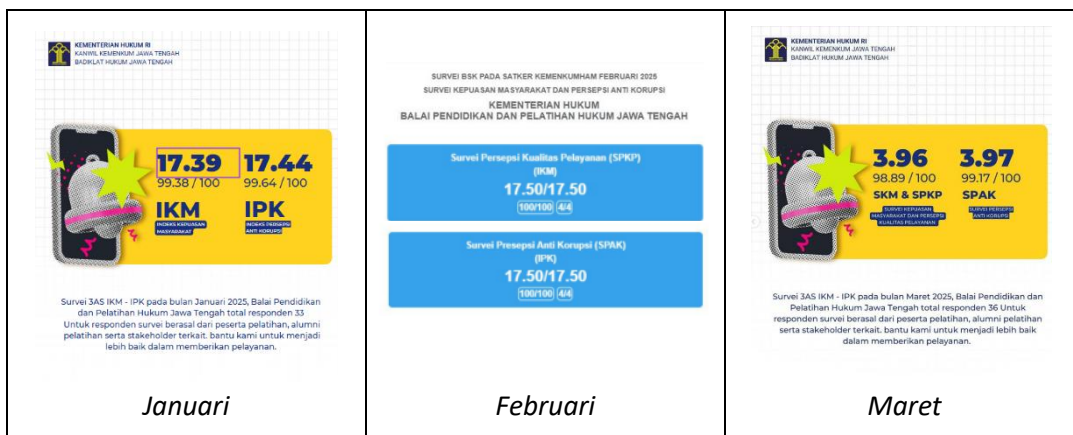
| KEMENTERIAN HUKUM RI<br>KANWIL KEMENKUM JAWA TENGAH<br>BADIKLAT HUKUM JAWA TENGAH<br><br>17.39<br>99.38 / 100<br>IKM<br>INDEKS KEPUASAN MASYARAKAT<br><br>17.44<br>99.64 / 100<br>IPK<br>INDEKS PERSEPSI ANTI KORUPSI<br><br>Survei 3AS IKM - IPK pada bulan Januari 2025, Balai Pendidikan dan Pelatihan Hukum Jawa Tengah total responden 33 Untuk responden survei berasal dari peserta pelatihan, alumni pelatihan serta stakeholder terkait. bantu kami untuk menjadi lebih baik dalam memberikan pelayanan. | SURVEI BSK PADA SATKER KEMENKUMHAM FEBRUARI 2025<br>SURVEI KEPUASAN MASYARAKAT DAN PERSEPSI ANTI KORUPSI<br>KEMENTERIAN HUKUM<br>BALAI PENDIDIKAN DAN PELATIHAN HUKUM JAWA TENGAH<br><br>Survei Persepsi Kualitas Pelayanan (SPKP)<br>(IKM)<br>17.50/17.50<br>100/100 4/4<br><br>Survei Presepsi Anti Korupsi (SPAK)<br>(IPK)<br>17.50/17.50<br>100/100 4/4 | KEMENTERIAN HUKUM RI<br>KANWIL KEMENKUM JAWA TENGAH<br>BADIKLAT HUKUM JAWA TENGAH<br><br>3.96<br>98.89 / 100<br>SKM & SPKP<br>SURVEI KEPUASAN MASYARAKAT DAN PERSEPSI KUALITAS PELAYANAN<br><br>3.97<br>99.17 / 100<br>SPAK<br>SURVEI PERSEPSI ANTI KORUPSI<br><br>Survei 3AS IKM - IPK pada bulan Maret 2025, Balai Pendidikan dan Pelatihan Hukum Jawa Tengah total responden 36 Untuk responden survei berasal dari peserta pelatihan, alumni pelatihan serta stakeholder terkait. bantu kami untuk menjadi lebih baik dalam memberikan pelayanan. |
|---|---|---|
| Januari | Februari | Maret |